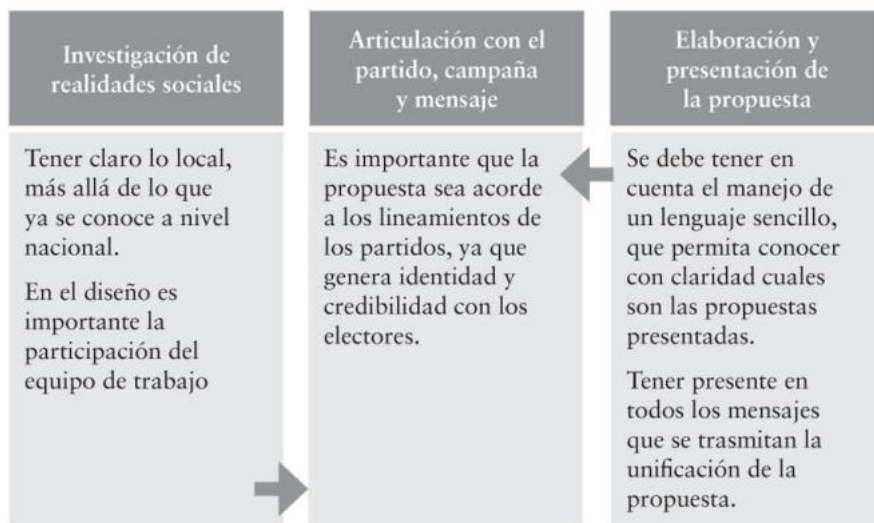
Investigación de realidades sociales

Tener claro lo local, más allá de lo que ya se conoce a nivel nacional.

En el diseño es importante la participación del equipo de trabajo

Articulación con el partido, campaña y mensaje

Es importante que la propuesta sea acorde a los lineamientos de los partidos, ya que genera identidad y credibilidad con los electores.

Elaboración y presentación de la propuesta

Se debe tener en cuenta el manejo de un lenguaje sencillo, que permita conocer con claridad cuales son las propuestas presentadas.

Tener presente en todos los mensajes que se trasmitan la unificación de la propuesta.